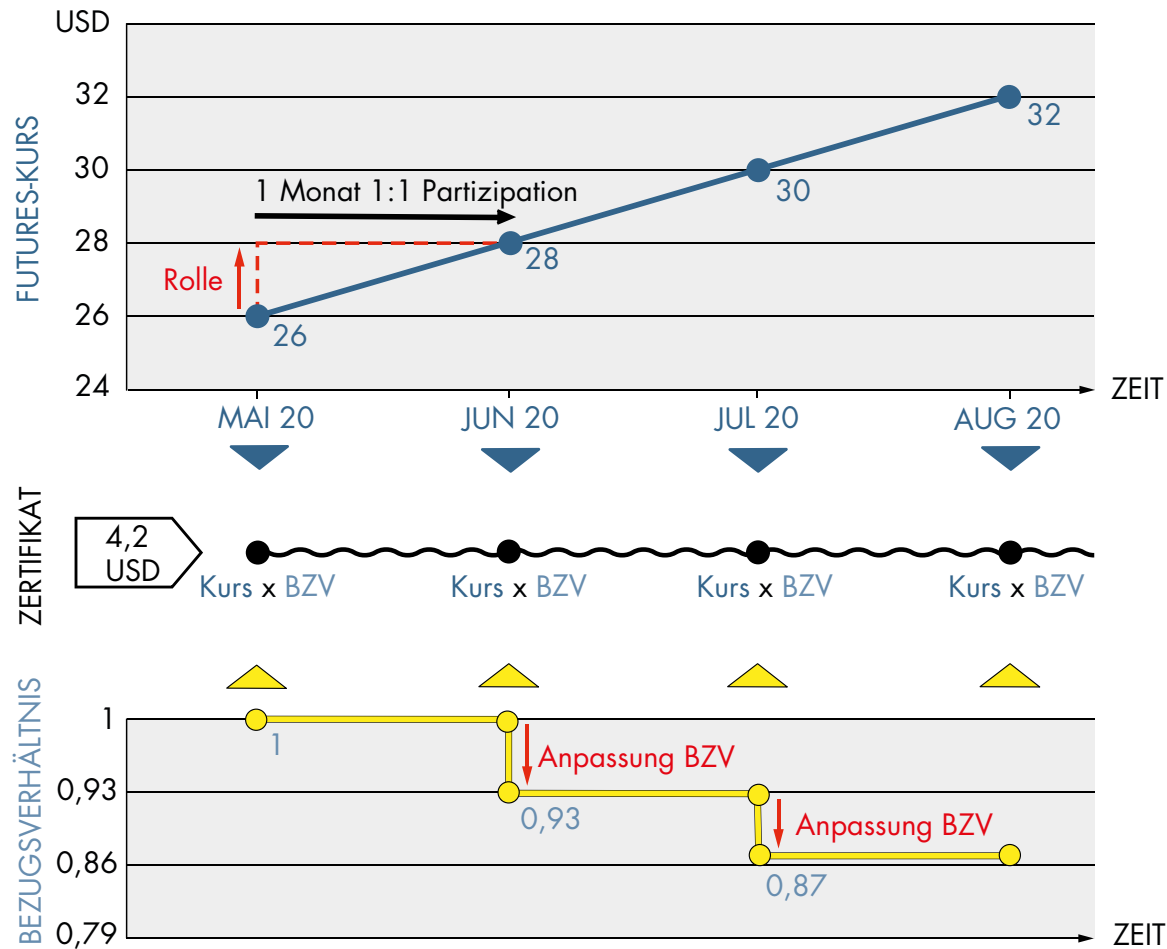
USD
FUTURES-KURS
32
30
28
26
24
1 Monat 1:1 Partizipation
Rolle
26
28
30
32
ZEIT
MAI 20
JUN 20
JUL 20
AUG 20
ZERTIFIKAT
4,2 USD
Kurs x BZV
Kurs x BZV
Kurs x BZV
Kurs x BZV
BEZUGSVERHÄLTNIS
1
0,93
0,86
0,79
1
Anpassung BZV
0,93
Anpassung BZV
0,87
ZEIT